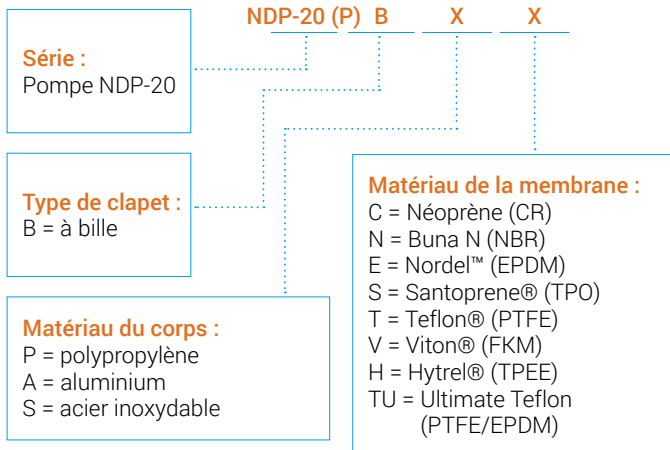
NDP-20 (P) B X X

Série :
Pompe NDP-20

Type de clapet :
B = à bille

Matériau du corps :
P = polypropylène
A = aluminium
S = acier inoxydable

Matériau de la membrane :
C = Néoprène (CR)
N = Buna N (NBR)
E = Nordel™ (EPDM)
S = Santoprene® (TPO)
T = Teflon® (PTFE)
V = Viton® (FKM)
H = Hytrel® (TPEE)
TU = Ultimate Teflon (PTFE/EPDM)